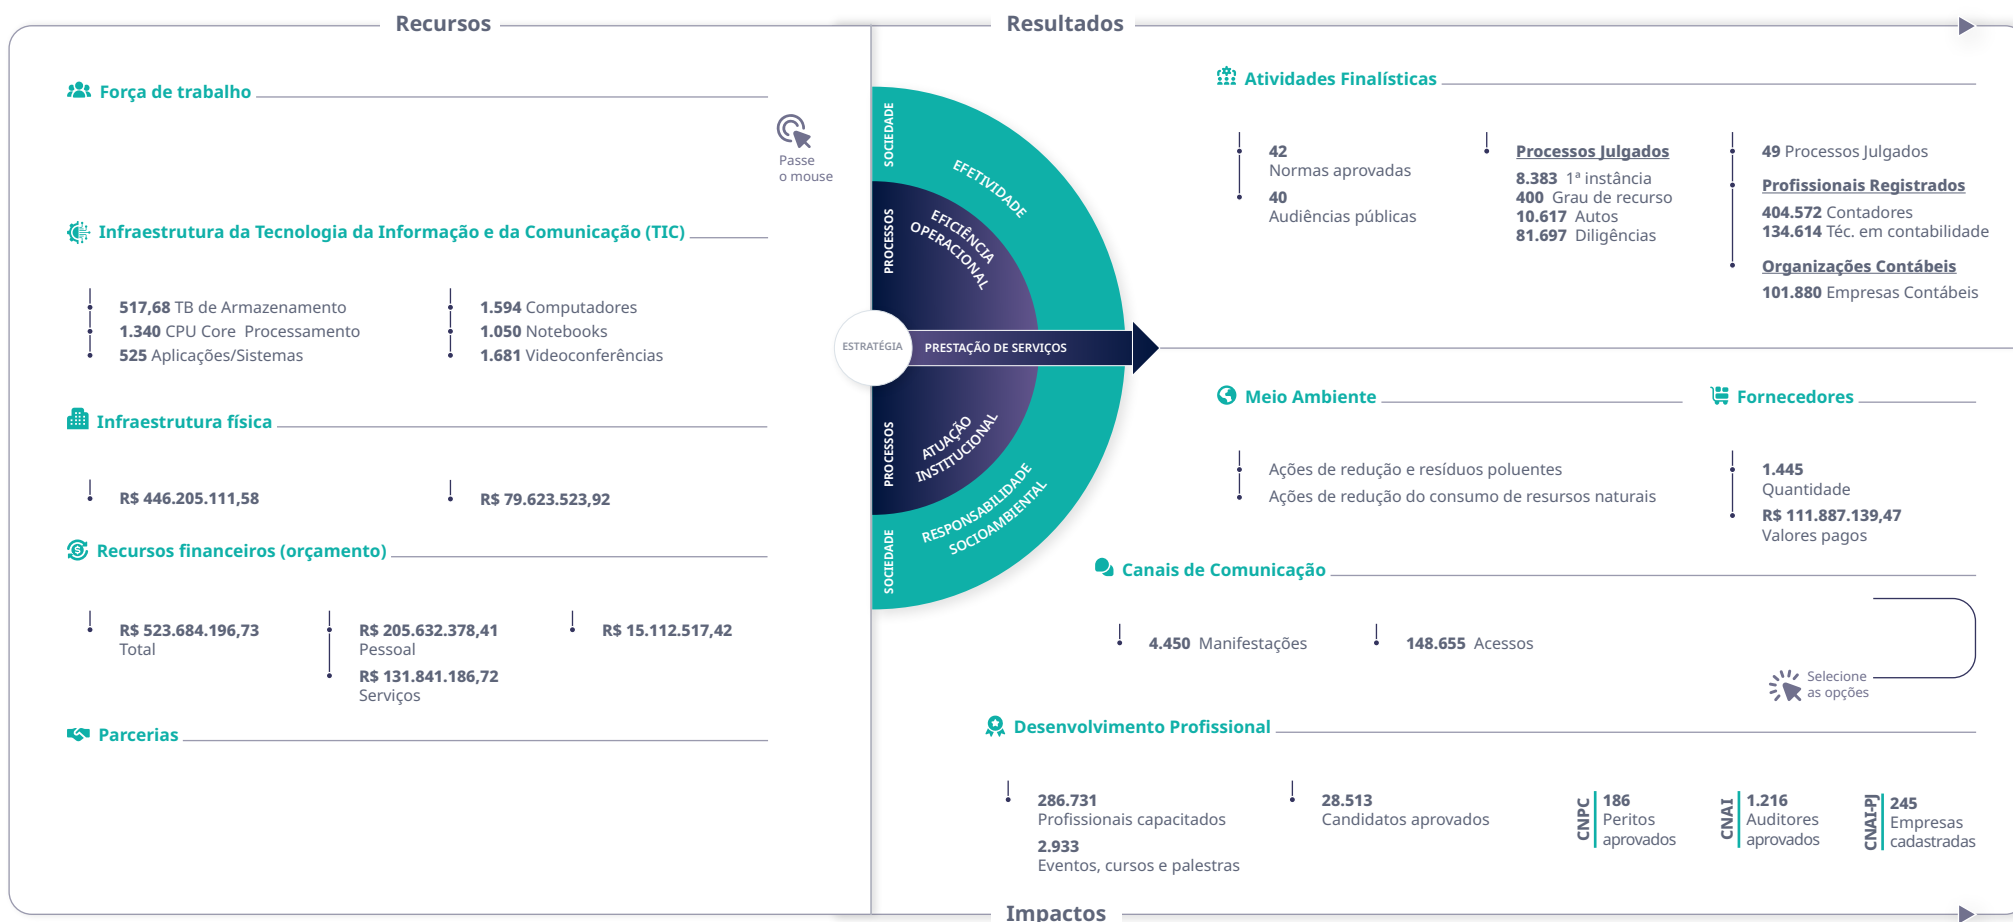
Recursos

Força de trabalho

Passe o mouse

Infraestrutura da Tecnologia da Informação e da Comunicação (TIC)

517,68 TB de Armazenamento
1.340 CPU Core Processamento
525 Aplicações/Sistemas

1.594 Computadores
1.050 Notebooks
1.681 Videoconferências

Infraestrutura física

R$ 446.205.111,58

R$ 79.623.523,92

Recursos financeiros (orçamento)

R$ 523.684.196,73
Total

R$ 205.632.378,41
Pessoal
R$ 131.841.186,72
Serviços

R$ 15.112.517,42

Parcerias

SOCIEDADE
EFETIVIDADE
PROCESSOS
EFICIÊNCIA OPERACIONAL
ESTRATÉGIA
PRESTAÇÃO DE SERVIÇOS
PROCESSOS
ATUAÇÃO INSTITUCIONAL
SOCIEDADE
RESPONSABILIDADE SOCIOAMBIENTAL

Resultados

Atividades Finalísticas

42
Normas aprovadas
40
Audiências públicas

Processos Julgados
8.383 1ª instância
400 Grau de recurso
10.617 Autos
81.697 Diligências

49 Processos Julgados
Profissionais Registrados
404.572 Contadores
134.614 Téc. em contabilidade
Organizações Contábeis
101.880 Empresas Contábeis

Meio Ambiente

Ações de redução e resíduos poluentes
Ações de redução do consumo de resursos naturais

Fornecedores

1.445
Quantidade
R$ 111.887.139,47
Valores pagos

Canais de Comunicação

4.450 Manifestações

148.655 Acessos

Selecione as opções

Desenvolvimento Profissional

286.731
Profissionais capacitados
2.933
Eventos, cursos e palestras

28.513
Candidatos aprovados

CNPC
186
Peritos aprovados

CNAI
1.216
Auditores aprovados

CNAI-PJ
245
Empresas cadastradas

Impactos